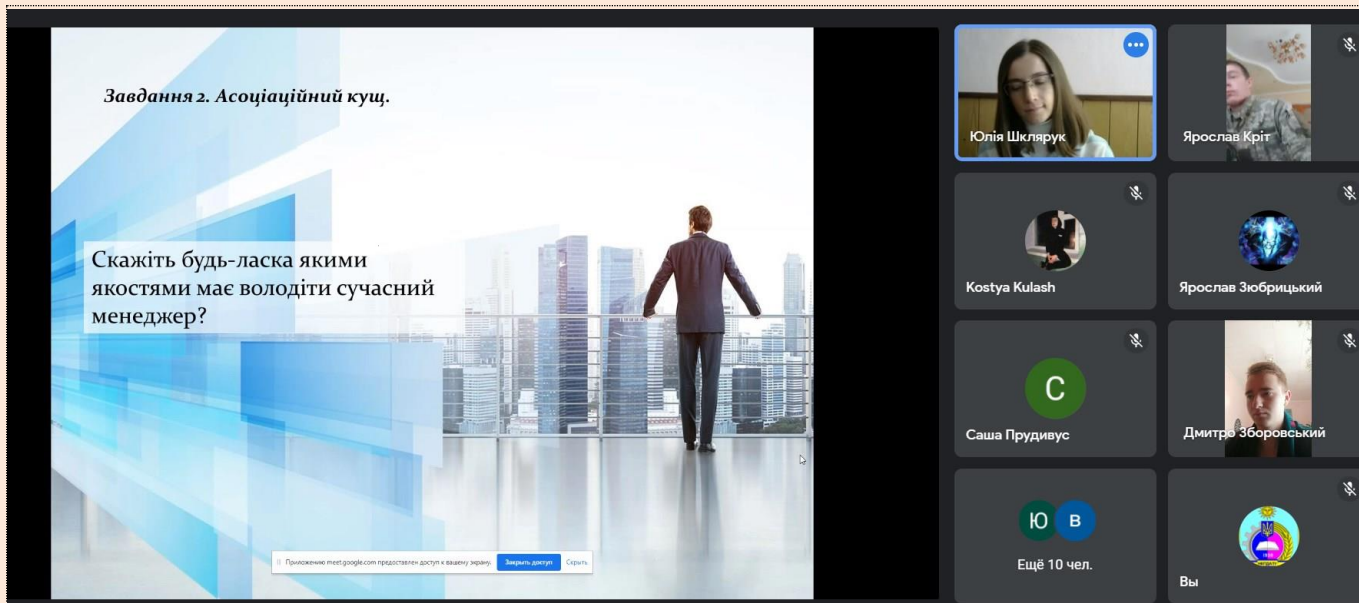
Завдання 2. Асоціаційний кущ.

Скажіть будь-ласка якими якостями має володіти сучасний менеджер?

Приложению meet.google.com предоставлен доступ к вашему экрану. Закрыть доступ Скрыть

Юлія Шклярук

Ярослав Кріт

Kostya Kulash

Ярослав Зюбрицький

C

Саша Прудивус

Дмитро Зборовський

Ю В

Ещё 10 чел.

Вы